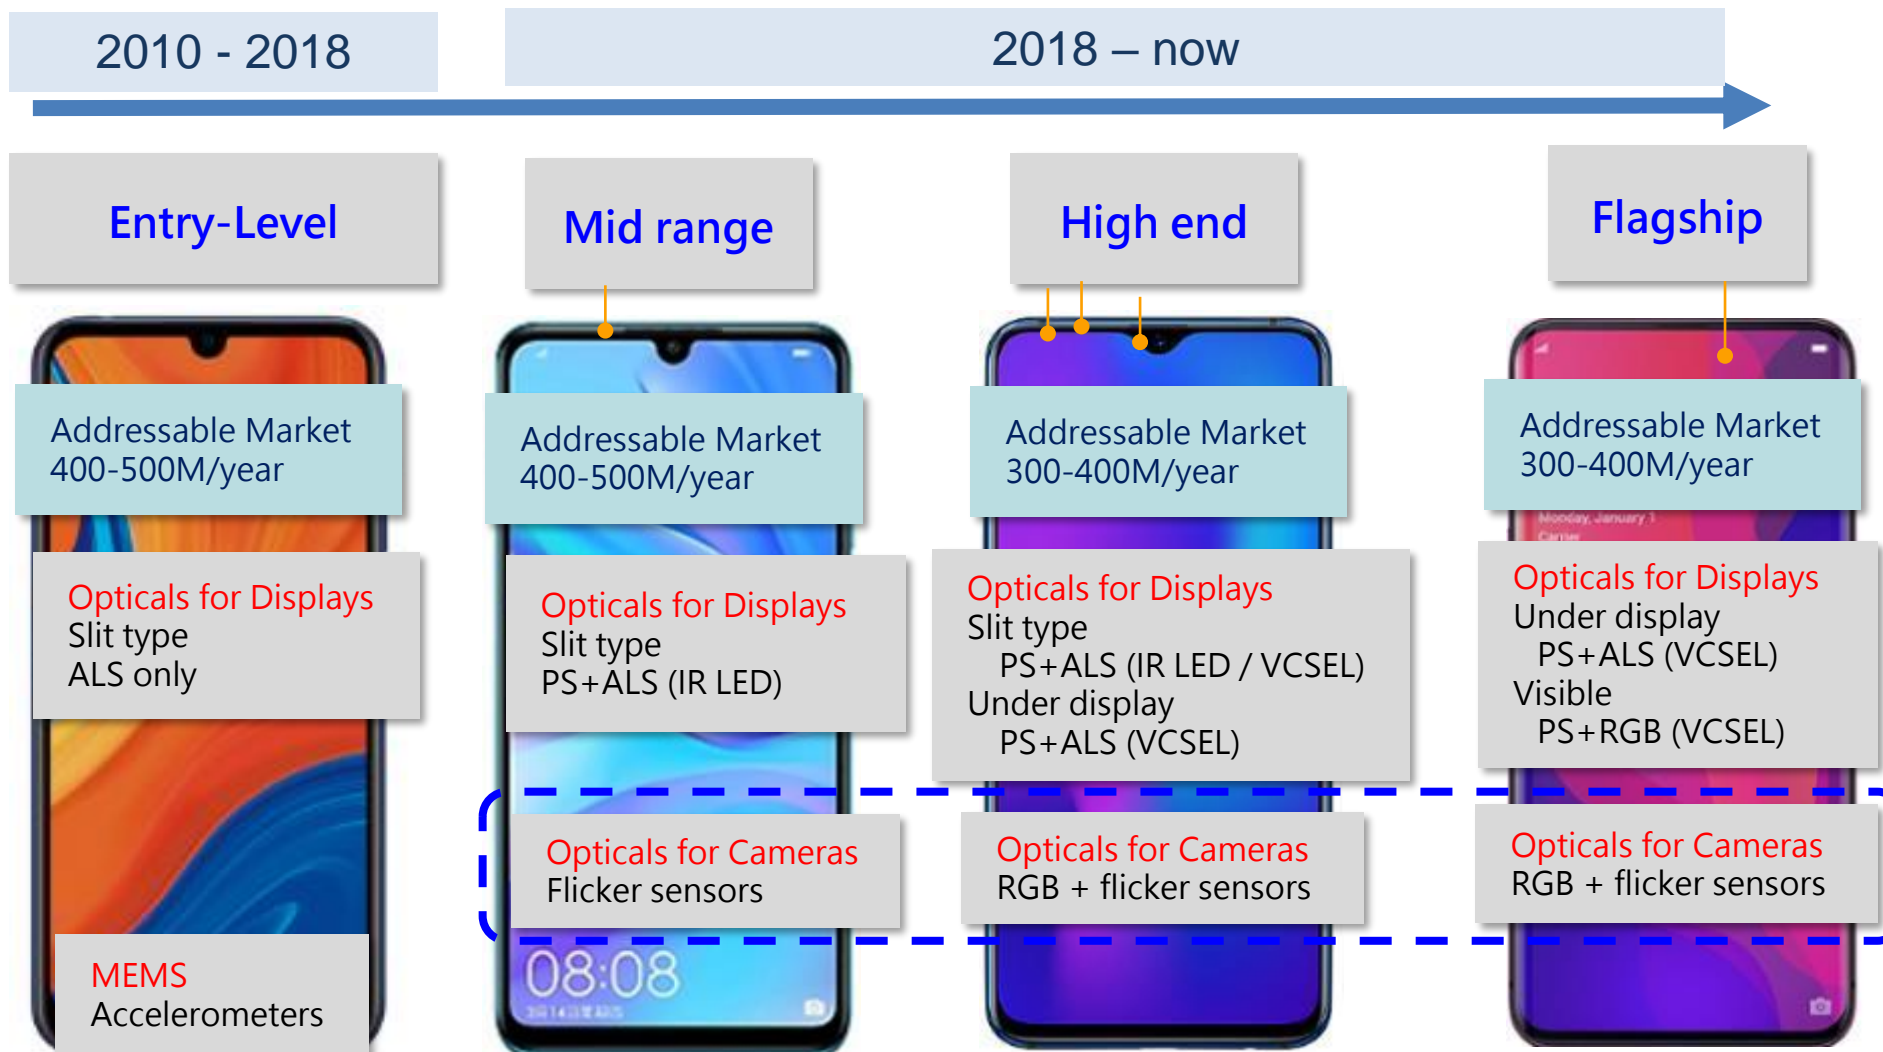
2010 - 2018

2018 – now

Entry-Level

Addressable Market 400-500M/year

Optical for Displays
Slit type
ALS only

MEMS
Accelerometers

Mid range

Addressable Market 400-500M/year

Opticals for Displays
Slit type
PS+ALS (IR LED)

Opticals for Cameras
Flicker sensors

08:08

High end

Addressable Market 300-400M/year

Opticals for Displays
Slit type
PS+ALS (IR LED / VCSEL)
Under display
PS+ALS (VCSEL)

Opticals for Cameras
RGB + flicker sensors

Flagship

Addressable Market 300-400M/year

Opticals for Displays
Under display
PS+ALS (VCSEL)
Visible
PS+RGB (VCSEL)

Opticals for Cameras
RGB + flicker sensors